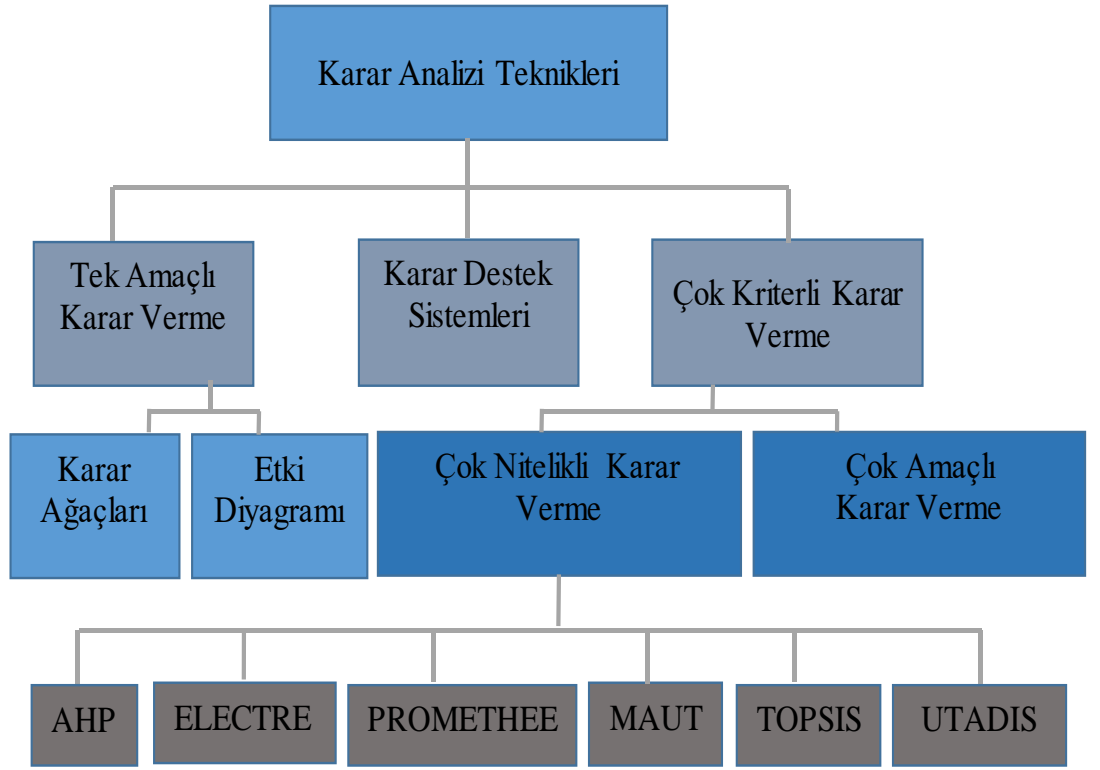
Karar Analizi Teknikleri

Tek Amaçlı Karar Verme

Karar Destek Sistemleri

Çok Kriterli Karar Verme

Karar Ağaçları

Etki Diyagramı

Çok Nitelikli Karar Verme

Çok Amaçlı Karar Verme

AHP

ELECTRE

PROMETHEE

MAUT

TOPSIS

UTADIS